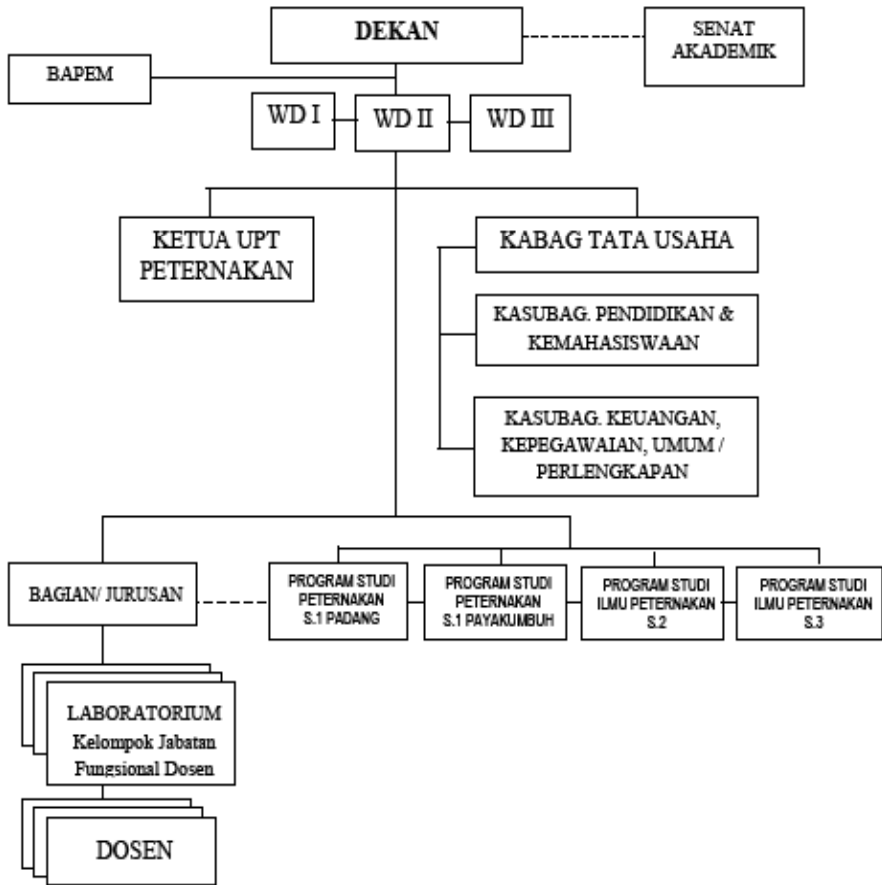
DEKAN

SENAT AKADEMIK

BAPEM

WD I

WD II

WD III

KETUA UPT PETERNAKAN

KABAG TATA USAHA

KASUBAG. PENDIDIKAN & KEMAHASISWAAN

KASUBAG. KEUANGAN, KEPEGAWAIAN, UMUM / PERLENGKAPAN

BAGIAN/ JURUSAN

PROGRAM STUDI PETERNAKAN S.1 PADANG

PROGRAM STUDI PETERNAKAN S.1 PAYAKUMBUH

PROGRAM STUDI ILMU PETERNAKAN S.2

PROGRAM STUDI ILMU PETERNAKAN S.3

LABORATORIUM Kelompok Jabatan Fungsional Dosen

DOSEN